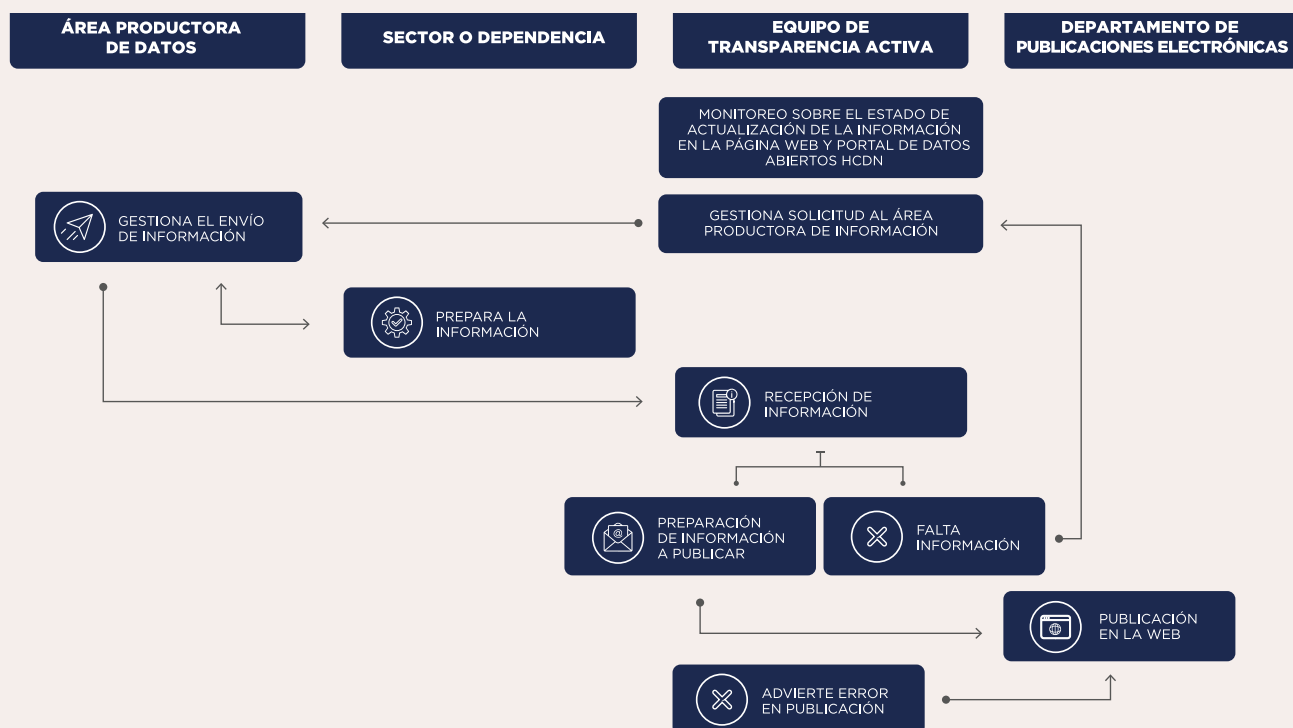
ÁREA PRODUCTORA DE DATOS

SECTOR O DEPENDENCIA

EQUIPO DE TRANSPARENCIA ACTIVA

DEPARTAMENTO DE PUBLICACIONES ELECTRÓNICAS

MONITOREO SOBRE EL ESTADO DE ACTUALIZACIÓN DE LA INFORMACIÓN EN LA PÁGINA WEB Y PORTAL DE DATOS ABIERTOS HCDN

GESTIONA EL ENVÍO DE INFORMACIÓN

GESTIONA SOLICITUD AL ÁREA PRODUCTORA DE INFORMACIÓN

PREPARA LA INFORMACIÓN

RECEPCIÓN DE INFORMACIÓN

PREPARACIÓN DE INFORMACIÓN A PUBLICAR

FALTA INFORMACIÓN

PUBLICACIÓN EN LA WEB

ADVIERTE ERROR EN PUBLICACIÓN